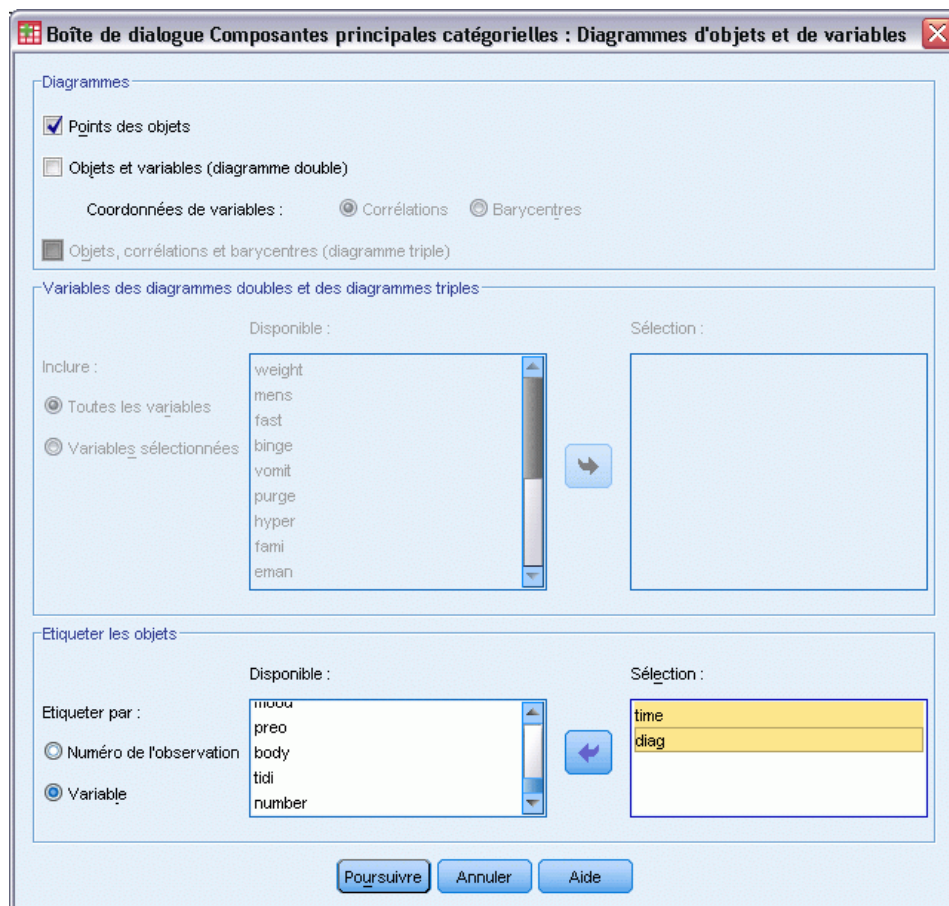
Boîte de dialogue Composantes principales catégorielles : Diagrammes d'objets et de variables

Diagrammes

Points des objets

Objets et variables (diagramme double)

Coordonnées de variables : Corrélations Barycentres

Objets, corrélations et barycentres (diagramme triple)

Variables des diagrammes doubles et des diagrammes triples

Disponible :

Sélection :

Inclure :

Toutes les variables

Variables sélectionnées

weight
mens
fast
binge
vomit
purge
hyper
fami
eman

Etiqueter les objets

Disponible :

Sélection :

Etiqueter par :

Numéro de l'observation

Variable

mood
preo
body
tidi
number

time
diag

Poursuivre Annuler Aide